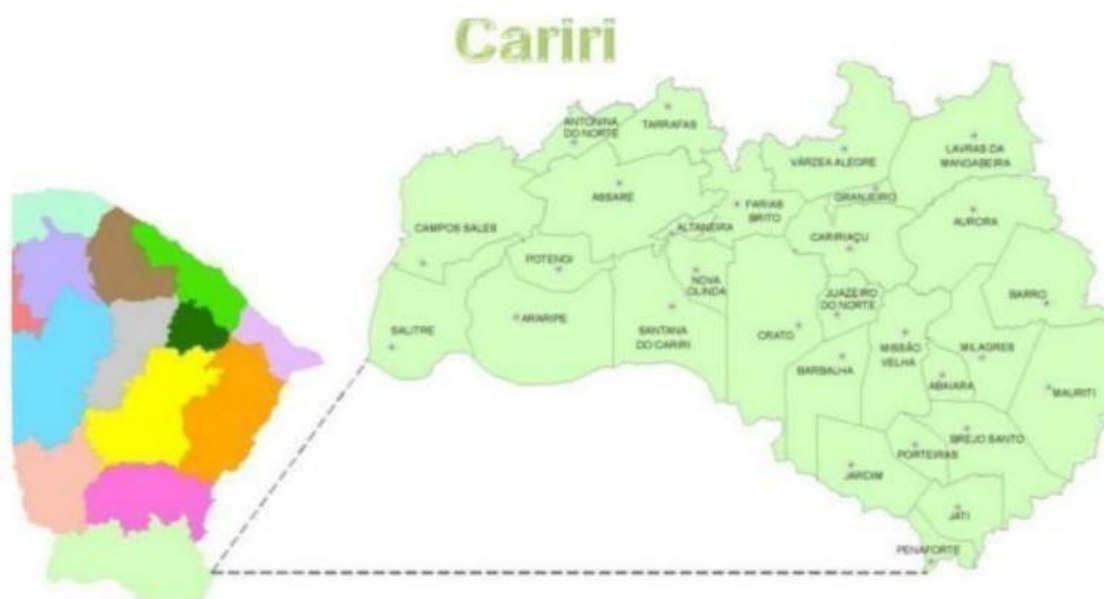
Cariri

ANTONINA DO NORTE
TARRAFAS
VARZEA ALEGRE
LAVRAS DA MANGABEIRA
ASSARE
FARIAS BRITO
GRANJEIRO
CAMPOS SALES
ALTANEIRA
CARIRIAÇU
AURORA
POTENGI
NOVA OLINDA
JUAZEIRO DO NORTE
BARRO
SALITRE
ARARIPE
SANTANA DO CARIRI
CRATO
MISSÃO VELHA
MILAGRES
BARBALHA
ABAIARA
MAURITI
BREJO SANTO
PORTEIRAS
JARDIM
JATI
PENAFORTE